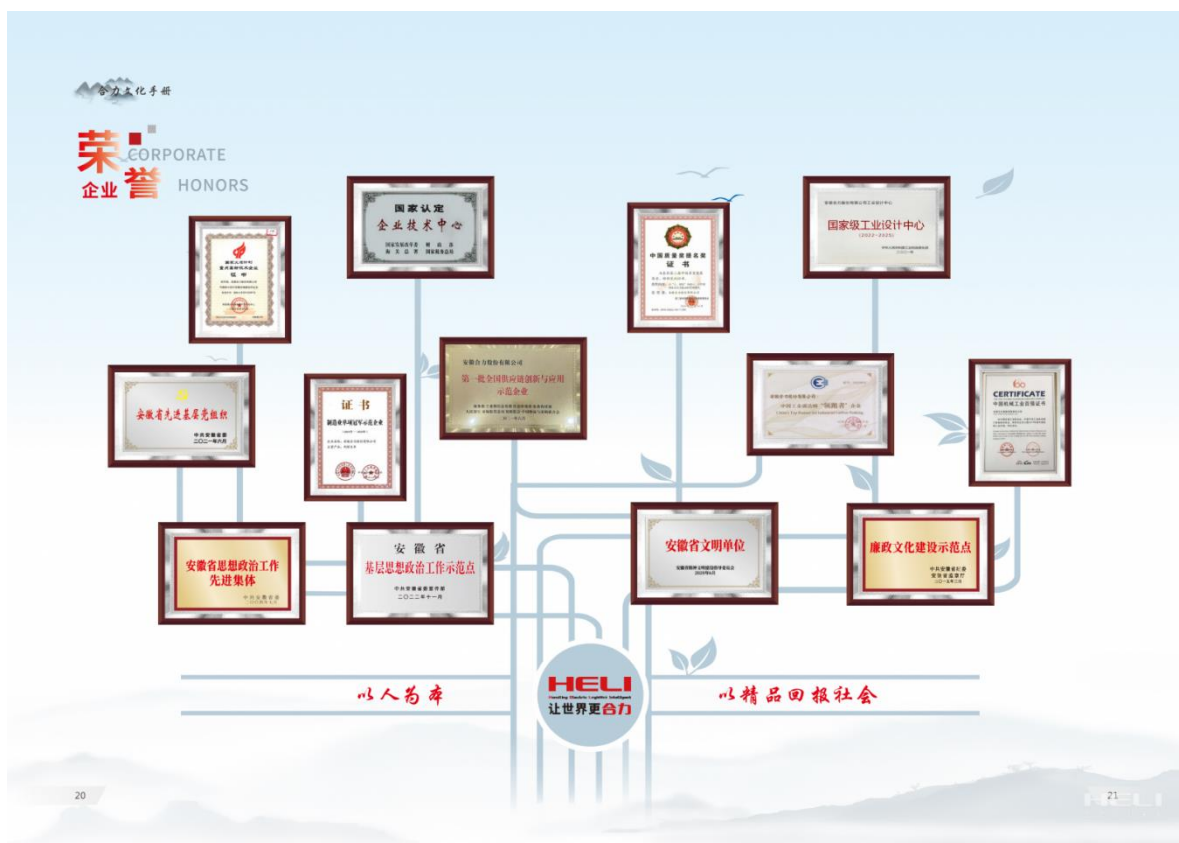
合力文化手册

荣誉 企业
CORPORATE HONORS

国家认定
企业技术中心
国家发展改革委 财政部
海关总署 国家税务总局

国家级工业设计中心
（2023-2025）

中国质量奖提名奖
证书

安徽合力股份有限公司
第一批全国供应链创新与应用示范企业

安徽省先进基层党组织
中共安徽省委

证书
制造业单项冠军示范企业

CERTIFICATE

安徽省思想政治工作先进集体

安徽省
基层思想政治工作示范点
中共安徽省委宣传部
二〇二二年十一月

安徽省文明单位

廉政文化建设示范点

以人为本

HELI
让世界更合力

以精品回报社会

20

21

HELI